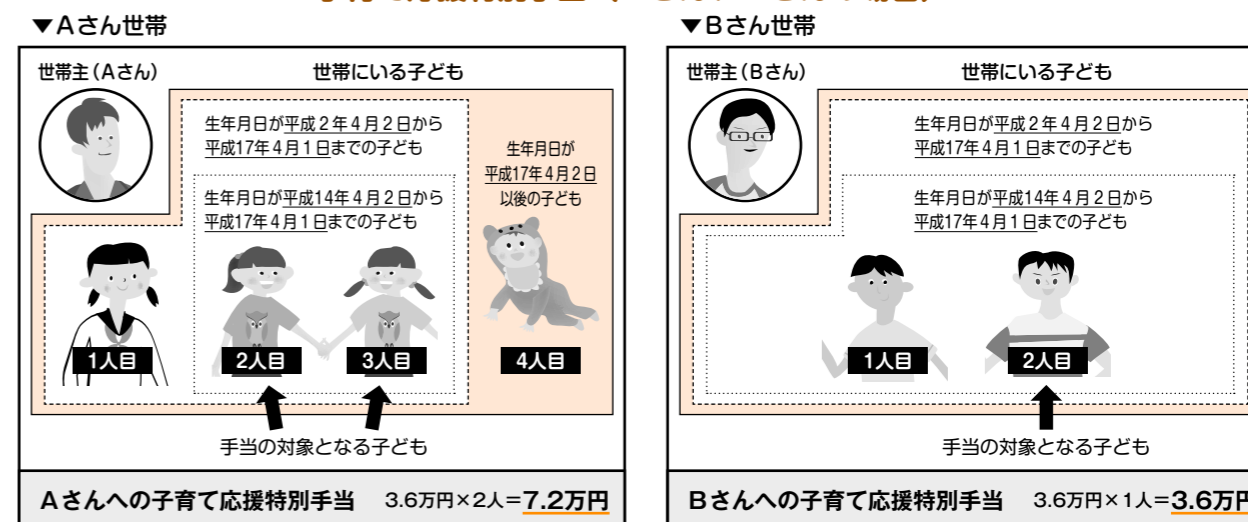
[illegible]

▼Aさん世帯

世帯主(Aさん)

世帯にいる子ども

生年月日が平成2年4月2日から平成17年4月1日までの子ども

生年月日が平成14年4月2日から平成17年4月1日までの子ども

生年月日が平成17年4月2日以後の子ども

1人目

2人目

3人目

4人目

手当の対象となる子ども

Aさんへの子育て応援特別手当　3.6万円×2人=7.2万円

▼Bさん世帯

世帯主(Bさん)

世帯にいる子ども

生年月日が平成2年4月2日から平成17年4月1日までの子ども

生年月日が平成14年4月2日から平成17年4月1日までの子ども

1人目

2人目

手当の対象となる子ども

Bさんへの子育て応援特別手当　3.6万円×1人=3.6万円